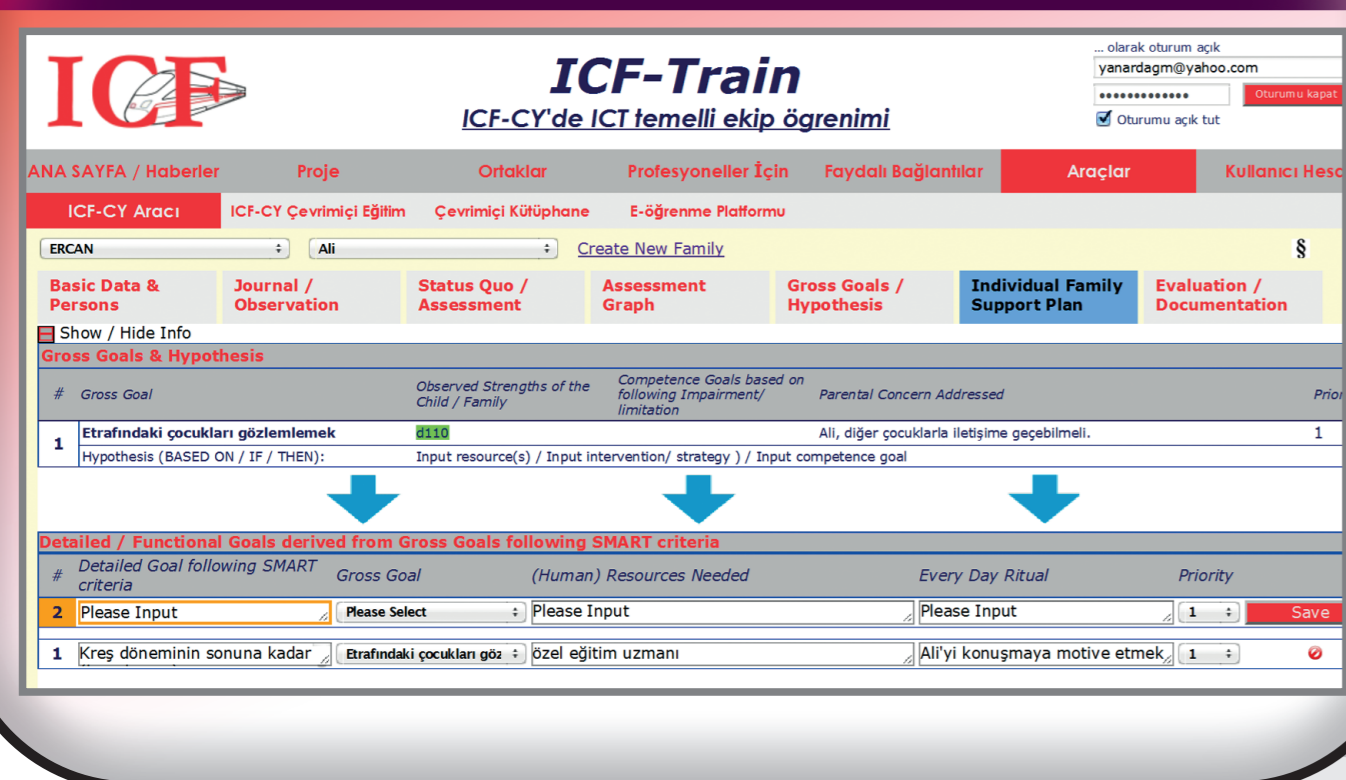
ICF

ICF-Train
ICF-CY'de ICT temelli ekip ögrenimi

... olarak oturum açık
yanardagm@yahoo.com
•••••••••••••
Oturumu kapat
Oturumu açık tut

ANA SAYFA / Haberler | Proje | Ortaklar | Profesyoneller İçin | Faydalı Bağlantılar | Araçlar | Kullanıcı Hesa

ICF-CY Aracı | ICF-CY Çevrimiçi Eğitim | Çevrimiçi Kütüphane | E-öğrenme Platformu

ERCAN | Ali | Create New Family | §

Basic Data & Persons | Journal / Observation | Status Quo / Assessment | Assessment Graph | Gross Goals / Hypothesis | Individual Family Support Plan | Evaluation / Documentation

Show / Hide Info
Gross Goals & Hypothesis

| # | Gross Goal | Observed Strengths of the Child / Family | Competence Goals based on following Impairment/ limitation | Parental Concern Addressed | Prior |
|---|---|---|---|---|---|
| 1 | Etrafındaki çocukları gözlemlemek | d110 | | Ali, diğer çocuklarla iletişime geçebilmeli. | 1 |
| | Hypothesis (BASED ON / IF / THEN): | Input resource(s) / Input intervention/ strategy ) / Input competence goal | | | |

Detailed / Functional Goals derived from Gross Goals following SMART criteria

| # | Detailed Goal following SMART criteria | Gross Goal | (Human) Resources Needed | Every Day Ritual | Priority | |
|---|---|---|---|---|---|---|
| 2 | Please Input | Please Select | Please Input | Please Input | 1 | Save |
| 1 | Kreş döneminin sonuna kadar | Etrafındaki çocukları göz | özel eğitim uzmanı | Ali'yi konuşmaya motive etmek | 1 | |